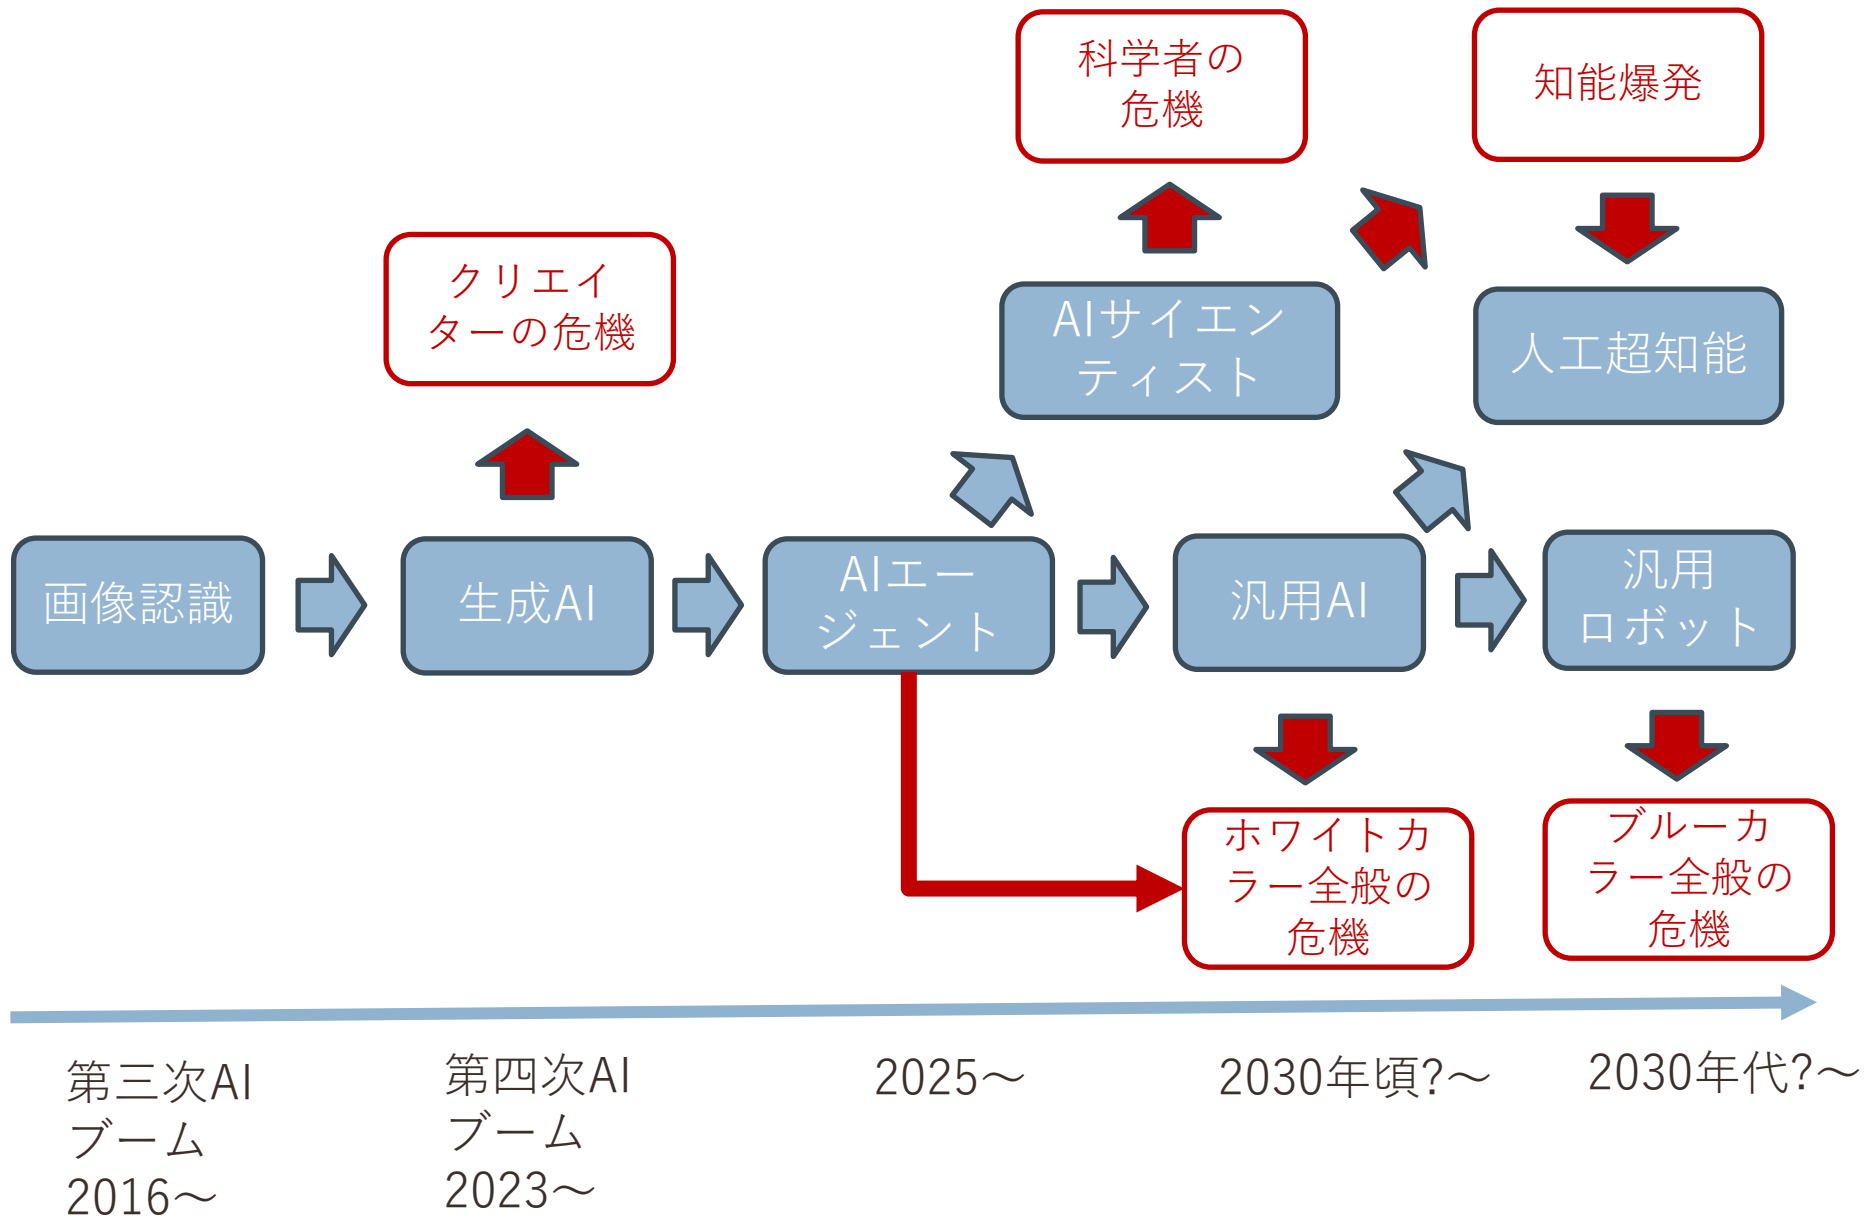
科学者の危機

知能爆発

クリエイターの危機

AIサイエンティスト

人工超知能

画像認識

生成AI

AIエージェント

汎用AI

汎用ロボット

ホワイトカラー全般の危機

ブルーカラー全般の危機

第三次AIブーム 2016～

第四次AIブーム 2023～

2025～

2030年頃?～

2030年代?～